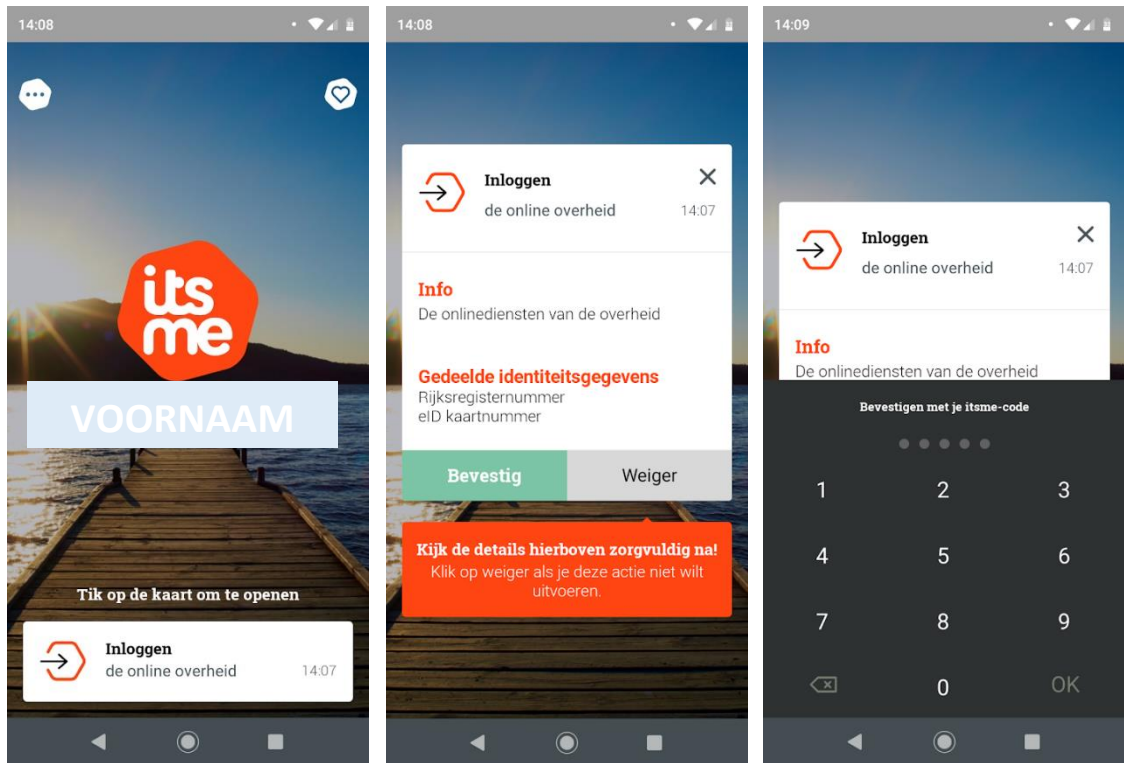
14:08

its me

VOORNAAM

Tik op de kaart om te openen

Inloggen
de online overheid 14:07

14:08

Inloggen
de online overheid 14:07

Info
De onlinediensten van de overheid

Gedeelde identiteitsgegevens
Rijksregisternummer
eID kaartnummer

Bevestig
Weiger

Kijk de details hierboven zorgvuldig na!
Klik op weiger als je deze actie niet wilt uitvoeren.

14:09

Inloggen
de online overheid 14:07

Info
De onlinediensten van de overheid

Bevestigen met je itsme-code

| 1 | 2 | 3 |
|---|---|---|
| 4 | 5 | 6 |
| 7 | 8 | 9 |
|  | 0 | OK |